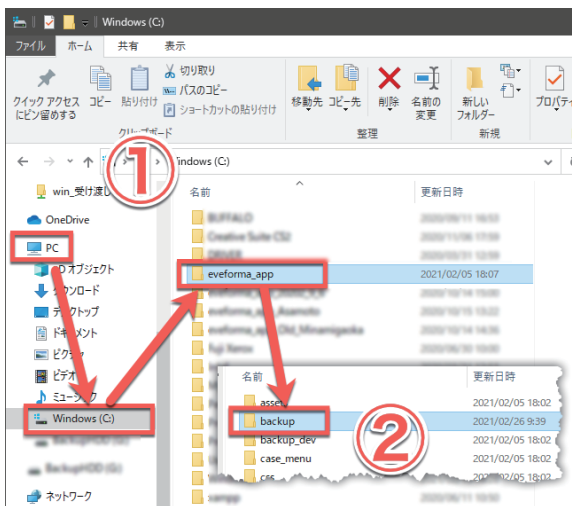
Windows (C:)

ファイル ホーム 共有 表示

クイック アクセス にピン留めする コピー 貼り付け 切り取り パスのコピー ショートカットの貼り付け クリップボード

移動先 コピー先 削除 名前の変更 整理

新しい フォルダー 新規

プロパティ

① Windows (C:)

名前 更新日時

win_受け渡し

OneDrive

PC

3D オブジェクト

ダウンロード

デスクトップ

ドキュメント

ピクチャ

ビデオ

ミュージック

Windows (C:)

BackupHDD (G:)

ネットワーク

BUFFALO

Creative Suite CS2

DRIVER

eveforma_app 2021/02/05 18:07

eveforma_app_Akamoto

eveforma_app_Old_Minamigaoka

Fuji Xerox

xampp

名前 更新日時

assets 2021/02/05 18:02

backup 2021/02/26 9:39

backup_dev 2021/02/05 18:02

case_menu 2021/02/05 18:02

css 2021/02/05 18:02

②